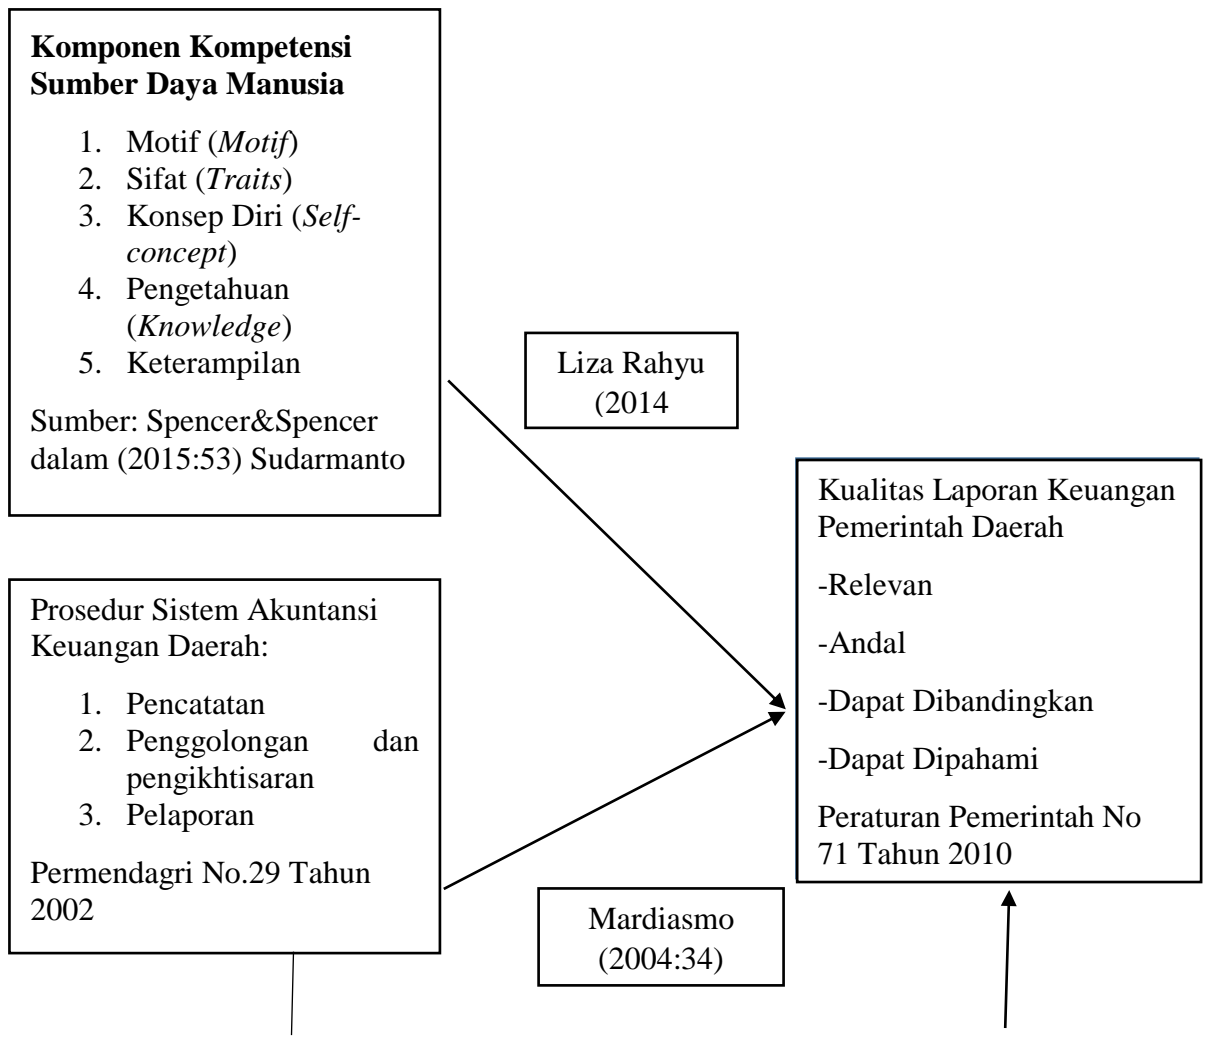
**Komponen Kompetensi Sumber Daya Manusia**

1. Motif (*Motif*)
2. Sifat (*Traits*)
3. Konsep Diri (*Self-concept*)
4. Pengetahuan (*Knowledge*)
5. Keterampilan

Sumber: Spencer&Spencer dalam (2015:53) Sudarmanto

Liza Rahyu (2014

Kualitas Laporan Keuangan Pemerintah Daerah

-Relevan

-Andal

-Dapat Dibandingkan

-Dapat Dipahami

Peraturan Pemerintah No 71 Tahun 2010

Prosedur Sistem Akuntansi Keuangan Daerah:

1. Pencatatan
2. Penggolongan dan pengikhtisaran
3. Pelaporan

Permendagri No.29 Tahun 2002

Mardiasmo (2004:34)